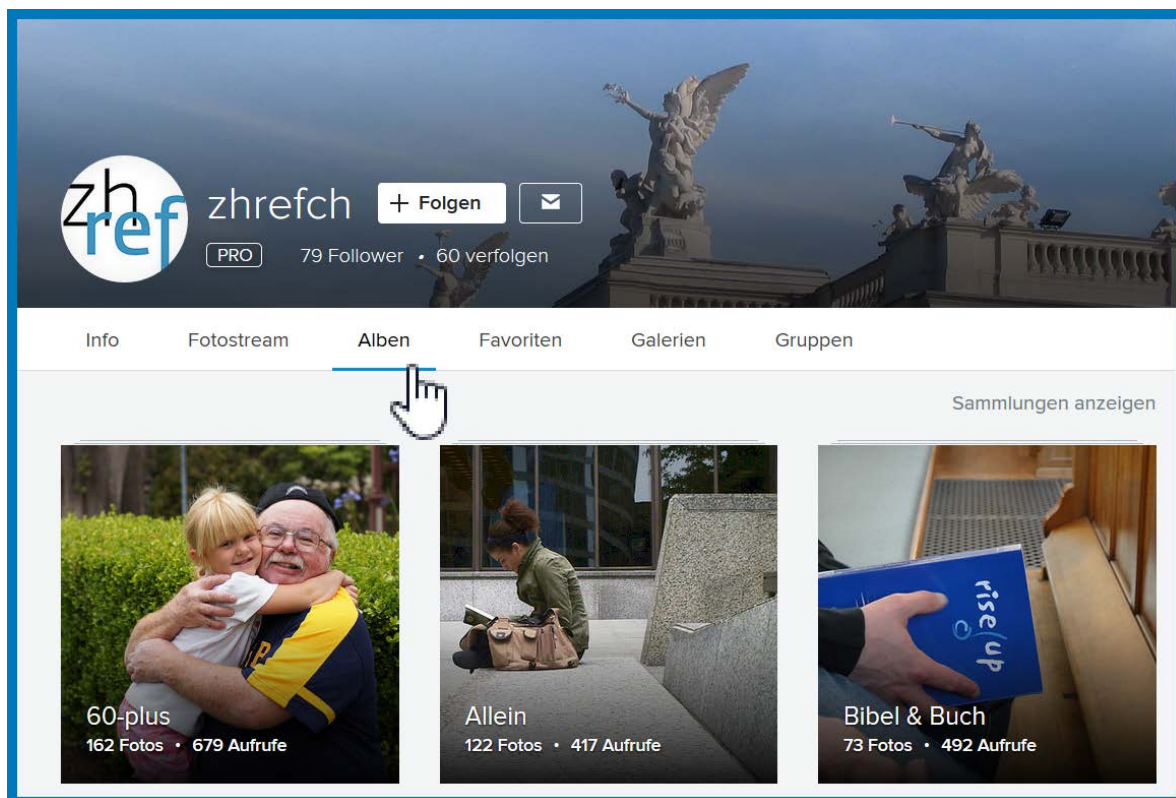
zh ref

zhrefch

+ Folgen

PRO

79 Follower • 60 verfolgen

Info

Fotostream

Alben

Favoriten

Galerien

Gruppen

Sammlungen anzeigen

60-plus
162 Fotos • 679 Aufrufe

Allein
122 Fotos • 417 Aufrufe

rise up

Bibel & Buch
73 Fotos • 492 Aufrufe